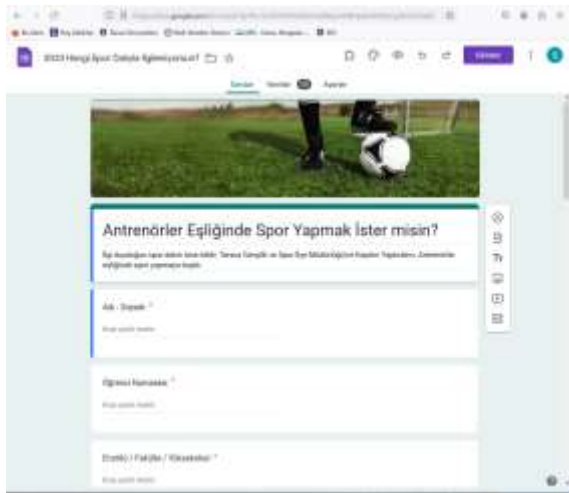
2023 Hangi Spor Dalında İlgilenmiyorsun? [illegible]

Sorular Yanıtlar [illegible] Ayarlar

Gönder

Antrenörler Eşliğinde Spor Yapmak İster misin?

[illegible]

Adı - Soyadı *

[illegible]

Öğrenci Numarası *

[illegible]

Enstitü / Fakülte / Yüksekokul *

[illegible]